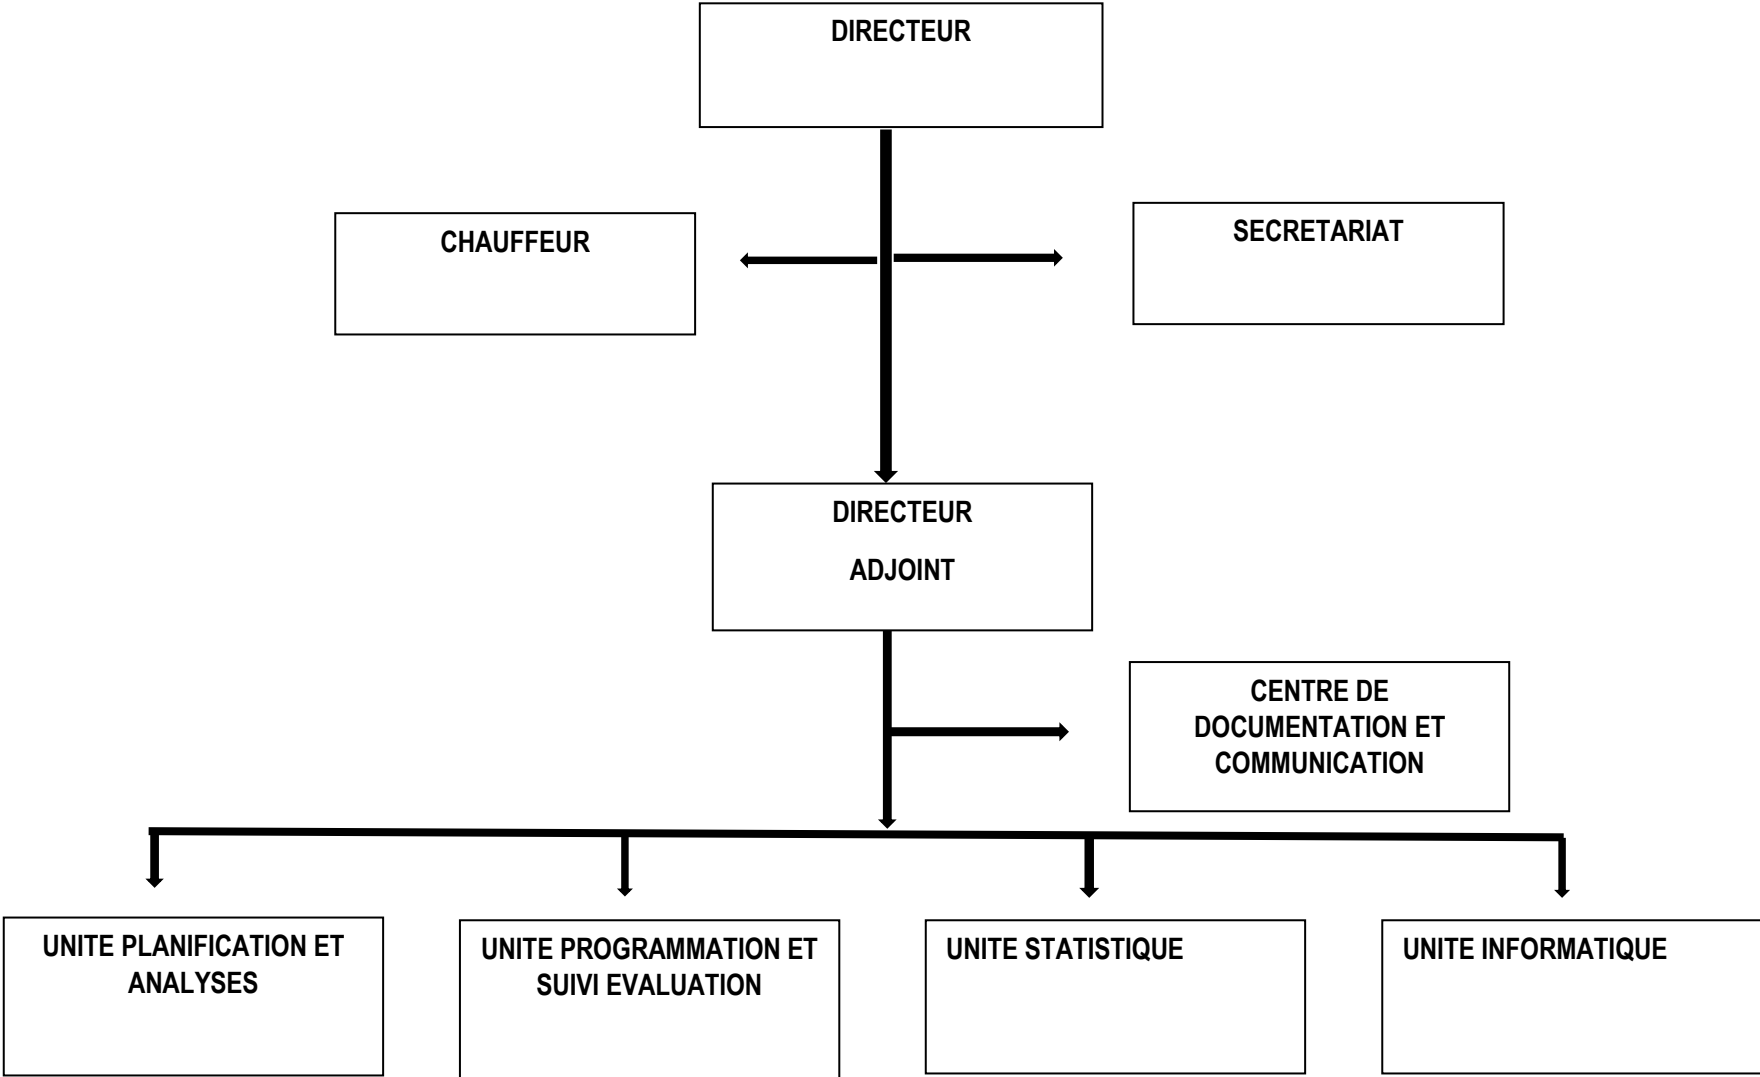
DIRECTEUR

CHAUFFEUR

SECRETARIAT

DIRECTEUR

ADJOINT

CENTRE DE DOCUMENTATION ET COMMUNICATION

UNITE PLANIFICATION ET ANALYSES

UNITE PROGRAMMATION ET SUIVI EVALUATION

UNITE STATISTIQUE

UNITE INFORMATIQUE